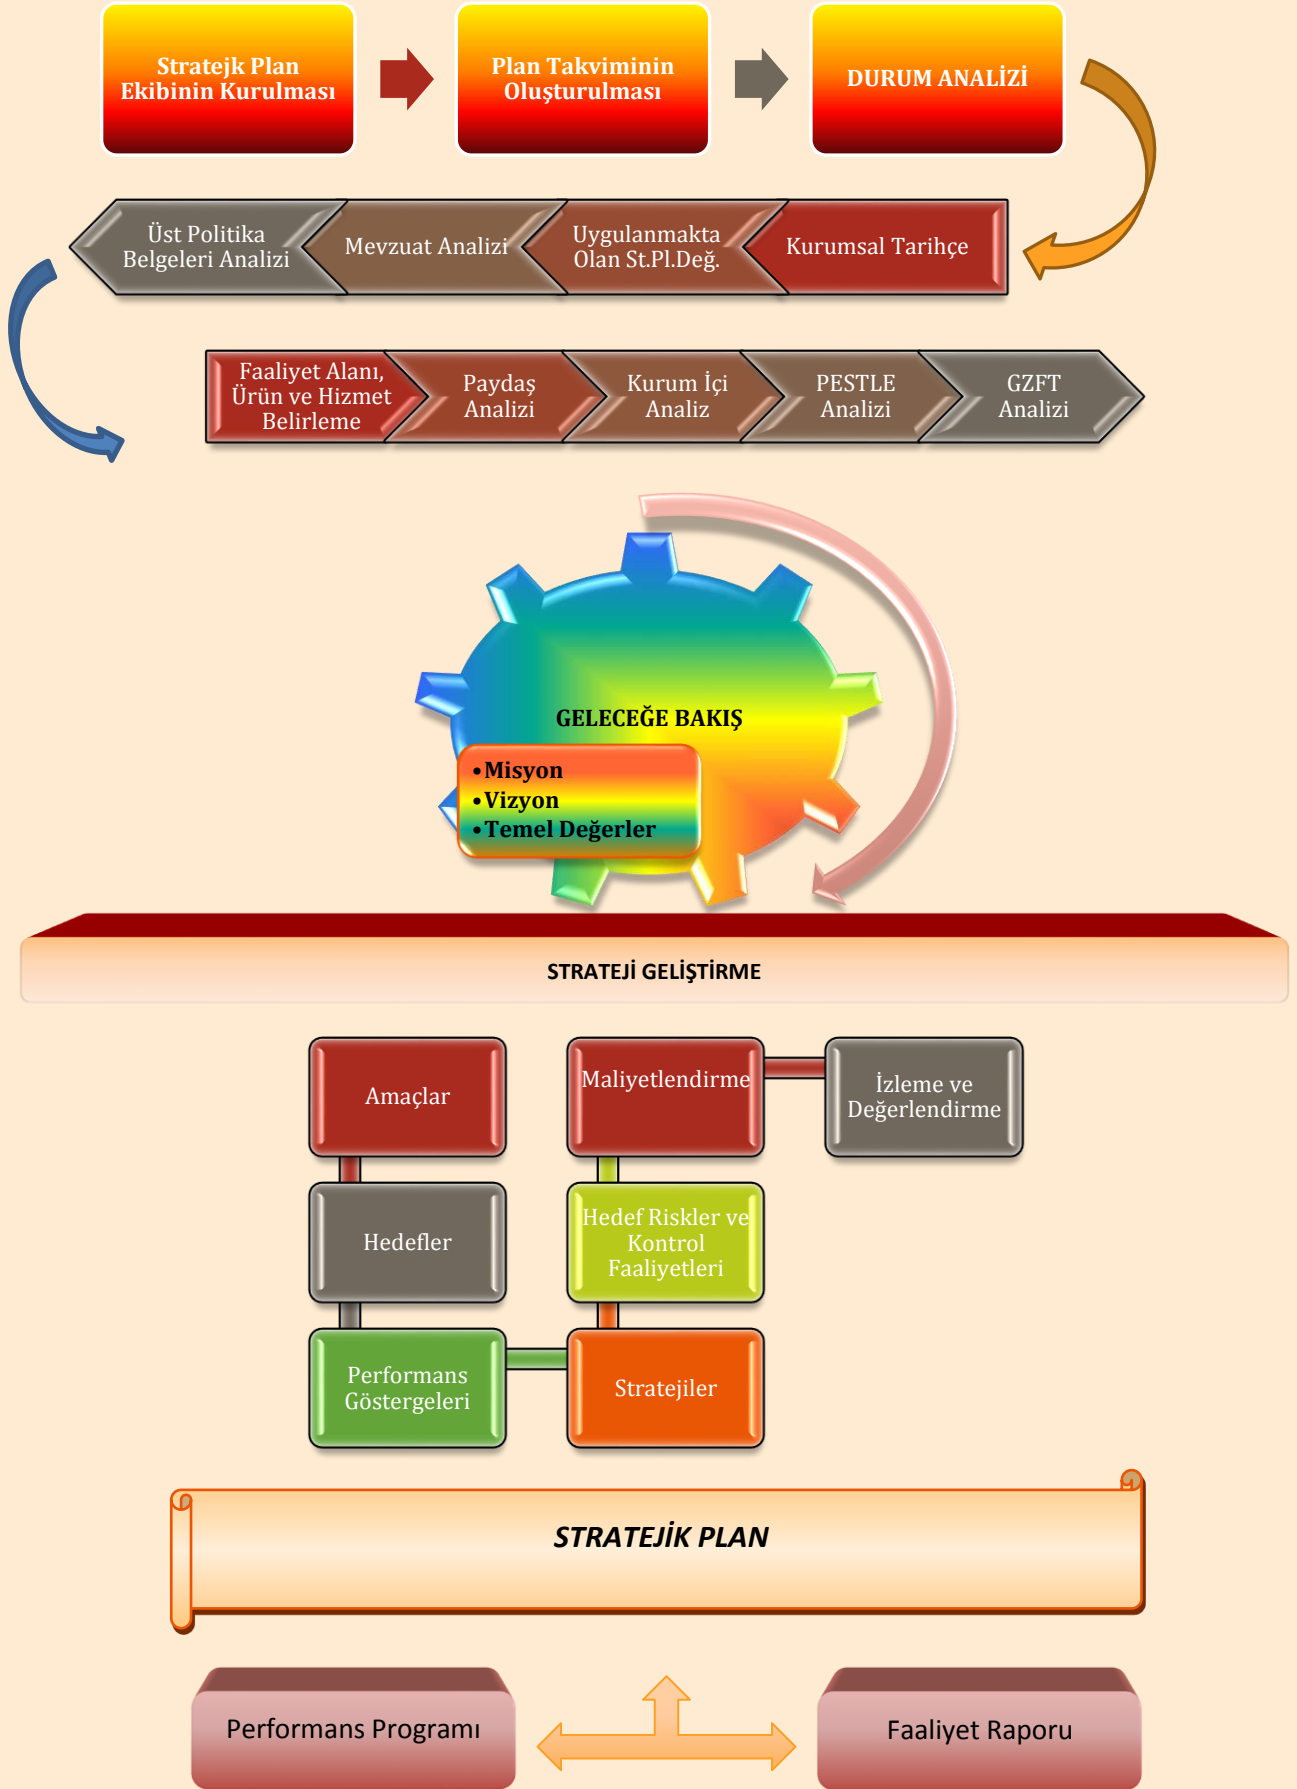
Stratejk Plan Ekibinin Kurulması

Plan Takviminin Oluşturulması

DURUM ANALİZİ

Kurumsal Tarihçe

Uygulanmakta Olan St.Pl.Değ.

Mevzuat Analizi

Üst Politika Belgeleri Analizi

Faaliyet Alanı, Ürün ve Hizmet Belirleme

Paydaş Analizi

Kurum İçi Analiz

PESTLE Analizi

GZFT Analizi

GELECEĞE BAKIŞ

• Misyon
• Vizyon
• Temel Değerler

STRATEJİ GELİŞTİRME

Amaçlar

Maliyetlendirme

İzleme ve Değerlendirme

Hedefler

Hedef Riskler ve Kontrol Faaliyetleri

Performans Göstergeleri

Stratejiler

STRATEJİK PLAN

Performans Programı

Faaliyet Raporu